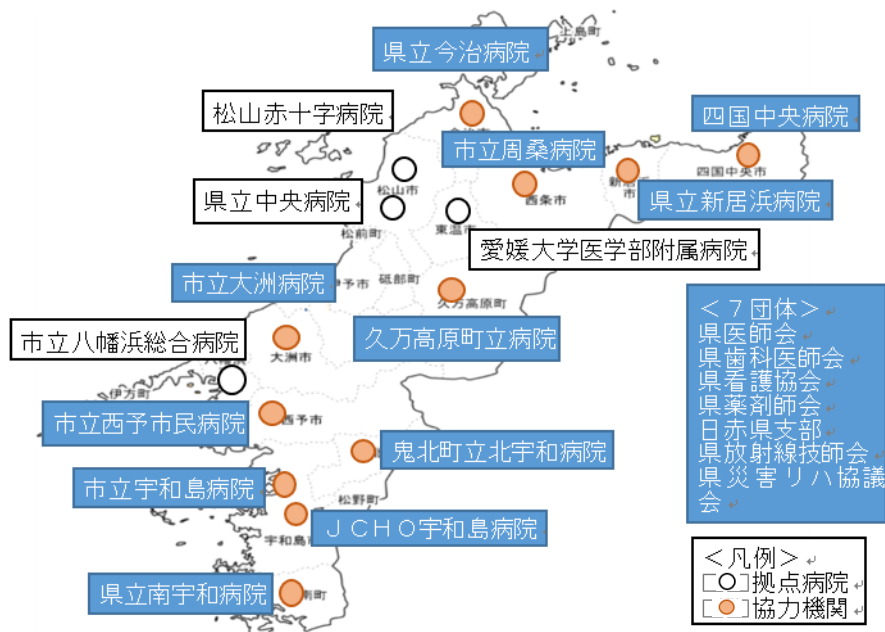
県立今治病院

上島町

松山赤十字病院

四国中央病院

市立周桑病院

四国中央市

県立中央病院

松山市

西条市

新居浜市

県立新居浜病院

松前町

東温市

愛媛大学医学部附属病院

市立大洲病院

伊予市

砥部町

久万高原町

＜７団体＞
県医師会
県歯科医師会
県看護協会
県薬剤師会
日赤県支部
県放射線技師会
県災害リハ協議会

市立八幡浜総合病院

久万高原町立病院

大洲市

伊方町

市立西予市民病院

西予市

鬼北町立北宇和病院

市立宇和島病院

松野町

ＪＣＨＯ宇和島病院

宇和島市

＜凡例＞
拠点病院
協力機関

県立南宇和病院

愛南町